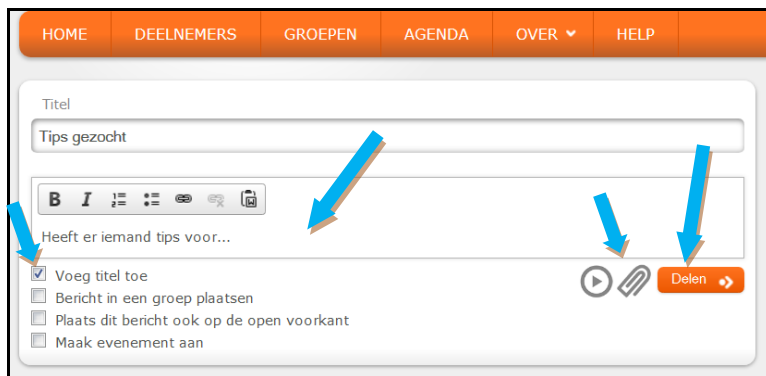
HOME DEELNEMERS GROEPEN AGENDA OVER HELP

Titel

Tips gezocht

B I

Heeft er iemand tips voor...

Voeg titel toe
Bericht in een groep plaatsen
Plaats dit bericht ook op de open voorkant
Maak evenement aan

Delen